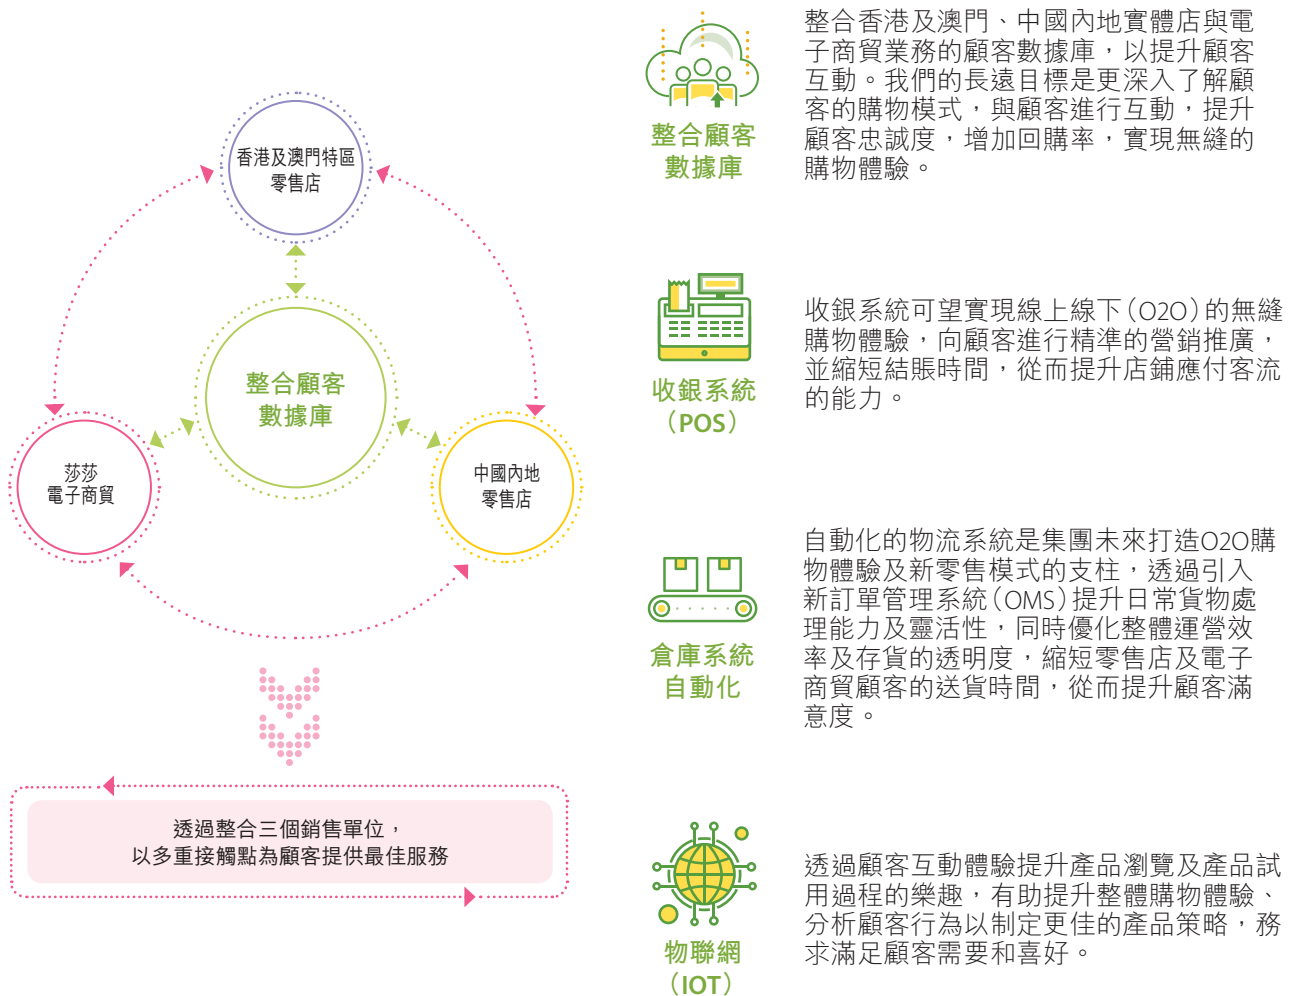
香港及澳門特區零售店

整合顧客數據庫

莎莎電子商貿

中國內地零售店

透過整合三個銷售單位，以多重接觸點為顧客提供最佳服務

整合顧客數據庫

整合香港及澳門、中國內地實體店與電子商貿業務的顧客數據庫，以提升顧客互動。我們的長遠目標是更深入了解顧客的購物模式，與顧客進行互動，提升顧客忠誠度，增加回購率，實現無縫的購物體驗。

收銀系統（POS）

收銀系統可望實現線上線下（O2O）的無縫購物體驗，向顧客進行精準的營銷推廣，並縮短結賬時間，從而提升店鋪應付客流的能力。

倉庫系統自動化

自動化的物流系統是集團未來打造O2O購物體驗及新零售模式的支柱，透過引入新訂單管理系統（OMS）提升日常貨物處理能力及靈活性，同時優化整體運營效率及存貨的透明度，縮短零售店及電子商貿顧客的送貨時間，從而提升顧客滿意度。

物聯網（IOT）

透過顧客互動體驗提升產品瀏覽及產品試用過程的樂趣，有助提升整體購物體驗、分析顧客行為以制定更佳的產品策略，務求滿足顧客需要和喜好。